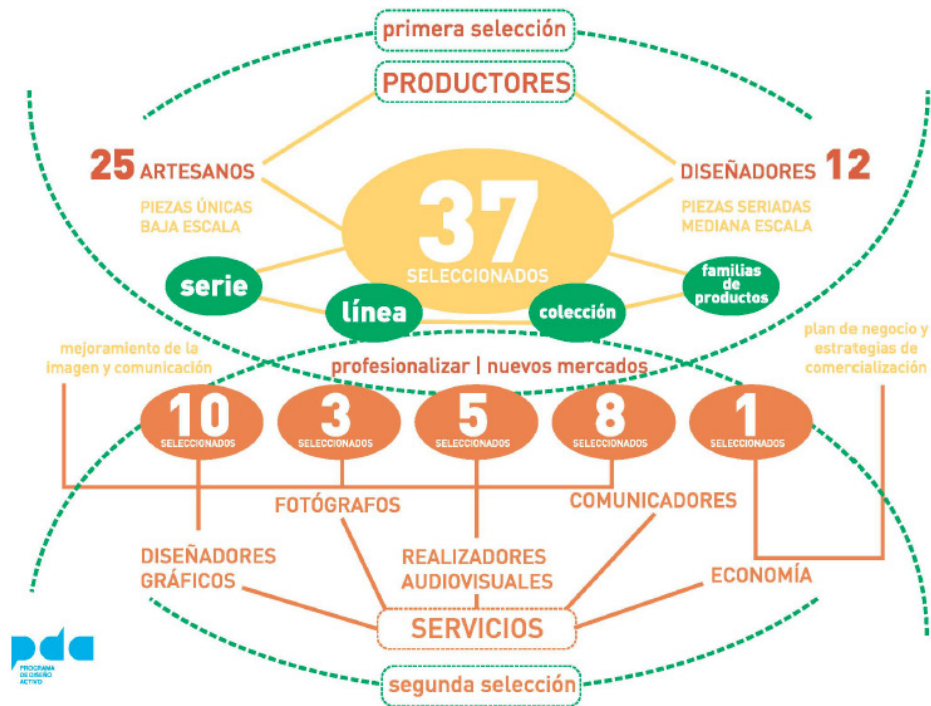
primera selección

PRODUCTORES

25 ARTESANOS

PIEZAS ÚNICAS
BAJA ESCALA

37
SELECCIONADOS

DISEÑADORES 12

PIEZAS SERIADAS
MEDIANA ESCALA

serie

línea

colección

familias de productos

mejoramiento de la imagen y comunicación

profesionalizar | nuevos mercados

plan de negocio y estrategias de comercialización

10
SELECCIONADOS

3
SELECCIONADOS

5
SELECCIONADOS

8
SELECCIONADOS

1
SELECCIONADOS

FOTÓGRAFOS

COMUNICADORES

DISEÑADORES GRÁFICOS

REALIZADORES AUDIOVISUALES

ECONOMÍA

SERVICIOS

pda
PROGRAMA DE DISEÑO ACTIVO

segunda selección